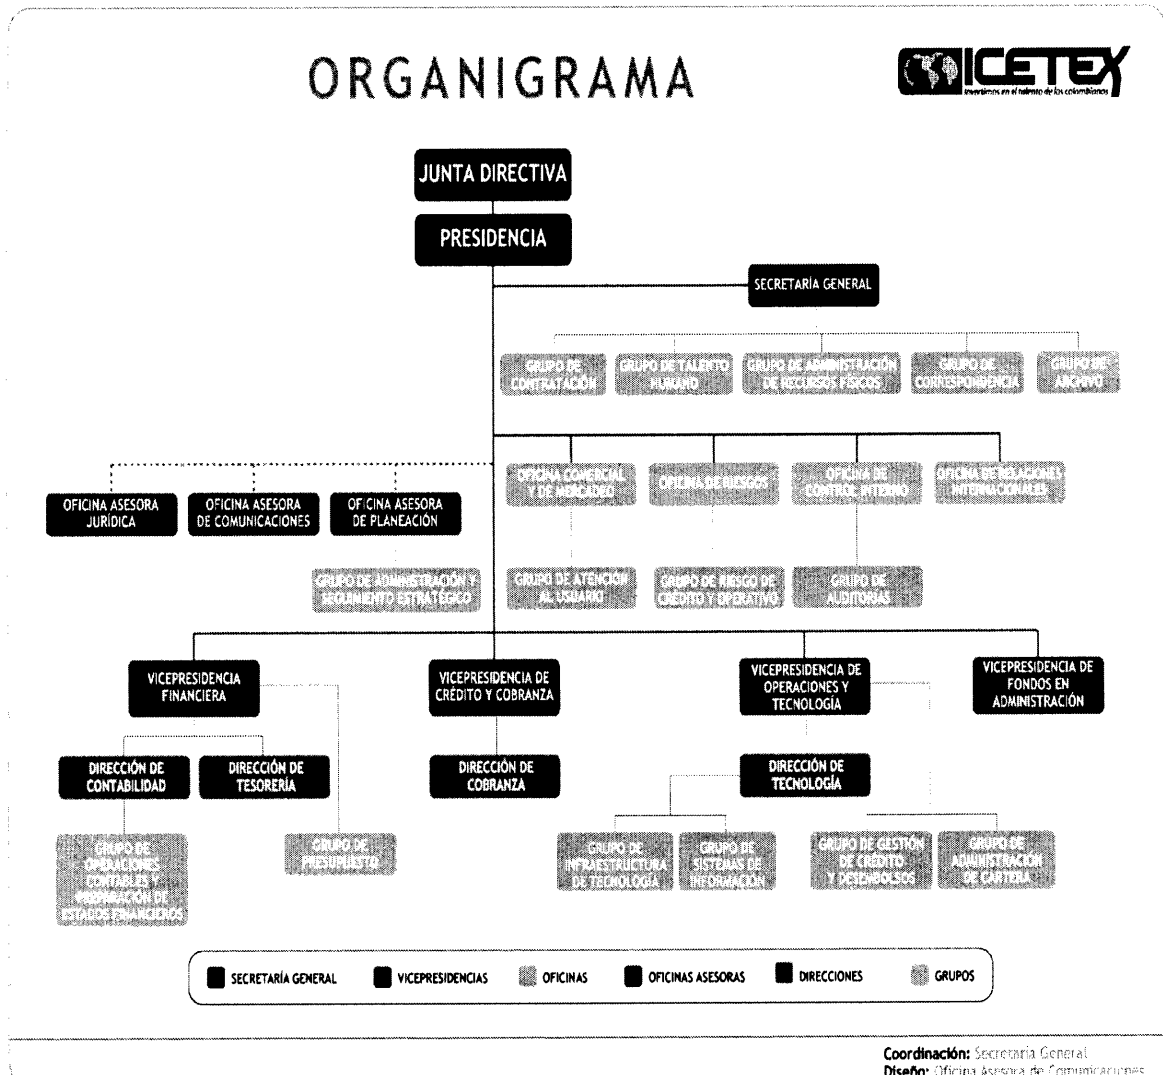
ORGANIGRAMA

ICETEX
Invertimos en el talento de los colombianos

JUNTA DIRECTIVA

PRESIDENCIA

SECRETARÍA GENERAL

GRUPO DE CONTRATACIÓN

GRUPO DE TALENTO HUMANO

GRUPO DE ADMINISTRACIÓN DE RECURSOS FÍSICOS

GRUPO DE CORRESPONDENCIA

GRUPO DE ARCHIVO

OFICINA ASESORA JURÍDICA

OFICINA ASESORA DE COMUNICACIONES

OFICINA ASESORA DE PLANEACIÓN

GRUPO DE ADMINISTRACIÓN Y SEGUIMIENTO ESTRATÉGICO

OFICINA COMERCIAL Y DE MERCADEO

OFICINA DE RIESGOS

OFICINA DE CONTROL INTERNO

OFICINA DE RELACIONES INTERNACIONALES

GRUPO DE ATENCIÓN AL USUARIO

GRUPO DE RIESGO DE CRÉDITO Y OPERATIVO

GRUPO DE AUDITORÍAS

VICEPRESIDENCIA FINANCIERA

VICEPRESIDENCIA DE CRÉDITO Y COBRANZA

VICEPRESIDENCIA DE OPERACIONES Y TECNOLOGÍA

VICEPRESIDENCIA DE FONDOS EN ADMINISTRACIÓN

DIRECCIÓN DE CONTABILIDAD

DIRECCIÓN DE TESORERÍA

DIRECCIÓN DE COBRANZA

DIRECCIÓN DE TECNOLOGÍA

GRUPO DE OPERACIONES CONTABLES Y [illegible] DE ESTADOS FINANCIEROS

GRUPO DE PRESUPUESTO

GRUPO DE INFRAESTRUCTURA DE TECNOLOGÍA

GRUPO DE SISTEMAS DE INFORMACIÓN

GRUPO DE GESTIÓN DE CRÉDITO Y DESEMBOLSOS

GRUPO DE ADMINISTRACIÓN DE CARTERA

SECRETARÍA GENERAL | VICEPRESIDENCIAS | OFICINAS | OFICINAS ASESORAS | DIRECCIONES | GRUPOS

Coordinación: Secretaría General
Diseño: Oficina Asesora de Comunicaciones